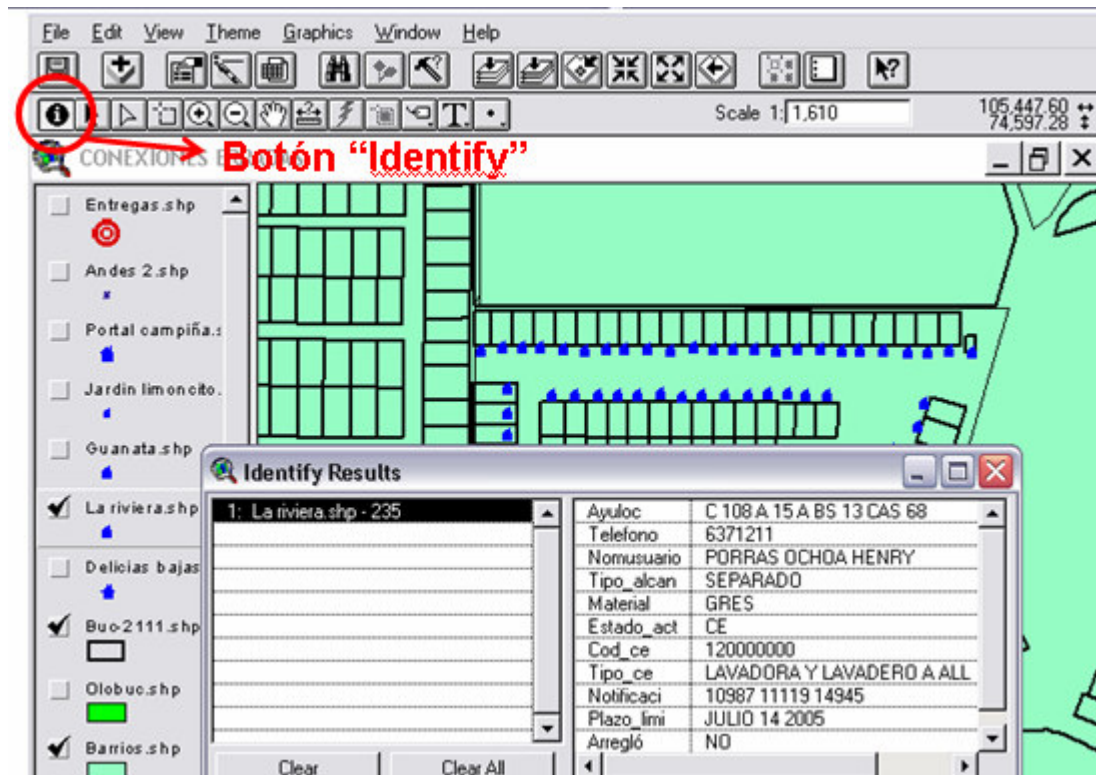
File Edit View Theme Graphics Window Help

Scale 1: 1,610

105,447.60 ↔
74,597.28 ↕

CONEXIONES E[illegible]

Botón "Identify"

Entregas.shp

Andes 2.shp

Portal campiña.s

Jardin limoncito.

Guanata.shp

La riviera.shp

Delicias bajas

Buc-2111.shp

Olobuc.shp

Barrios.shp

Identify Results

1: La riviera.shp - 235

| Ayuloc | C 108 A 15 A BS 13 CAS 68 |
|---|---|
| Telefono | 6371211 |
| Nomusuario | PORRAS OCHOA HENRY |
| Tipo_alcan | SEPARADO |
| Material | GRES |
| Estado_act | CE |
| Cod_ce | 120000000 |
| Tipo_ce | LAVADORA Y LAVADERO A ALL |
| Notificaci | 10987 11119 14945 |
| Plazo_limi | JULIO 14 2005 |
| Arregló | NO |

Clear

Clear All